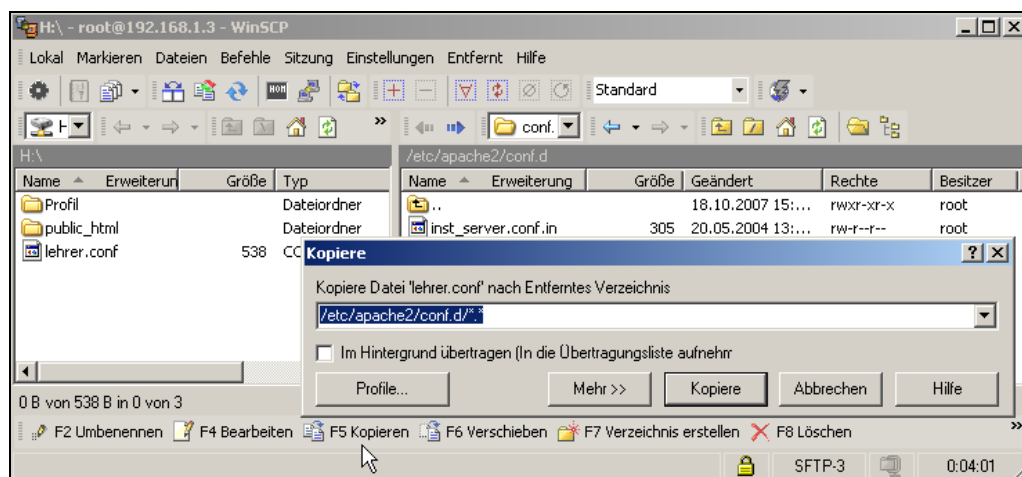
H:\ - root@192.168.1.3 - WinSCP

Lokal Markieren Dateien Befehle Sitzung Einstellungen Entfernt Hilfe

Standard

H

conf.

H:\

| Name | Erweiterun | Größe | Typ |
|---|---|---|---|
| Profil | | | Dateiordner |
| public_html | | | Dateiordner |
| lehrer.conf | | 538 | CC |

0 B von 538 B in 0 von 3

/etc/apache2/conf.d

| Name | Erweiterung | Größe | Geändert | Rechte | Besitzer |
|---|---|---|---|---|---|
| .. | | | 18.10.2007 15:... | rwxr-xr-x | root |
| inst_server.conf.in | | 305 | 20.05.2004 13:... | rw-r--r-- | root |

Kopiere

Kopiere Datei 'lehrer.conf' nach Entferntes Verzeichnis

/etc/apache2/conf.d/*.*

Im Hintergrund übertragen (In die Übertragungsliste aufnehm

Profile... Mehr >> Kopiere Abbrechen Hilfe

F2 Umbenennen F4 Bearbeiten F5 Kopieren F6 Verschieben F7 Verzeichnis erstellen F8 Löschen

SFTP-3 0:04:01